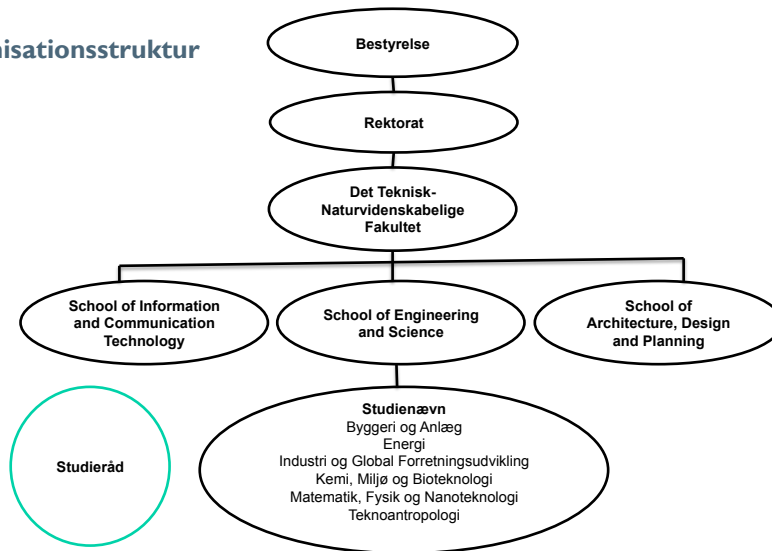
nisationsstruktur

Bestyrelse

Rektorat

Det Teknisk-Naturvidenskabelige Fakultet

School of Information and Communication Technology

School of Engineering and Science

School of Architecture, Design and Planning

Studieråd

Studienævn
Byggeri og Anlæg
Energi
Industri og Global Forretningsudvikling
Kemi, Miljø og Bioteknologi
Matematik, Fysik og Nanoteknologi
Teknoantropologi